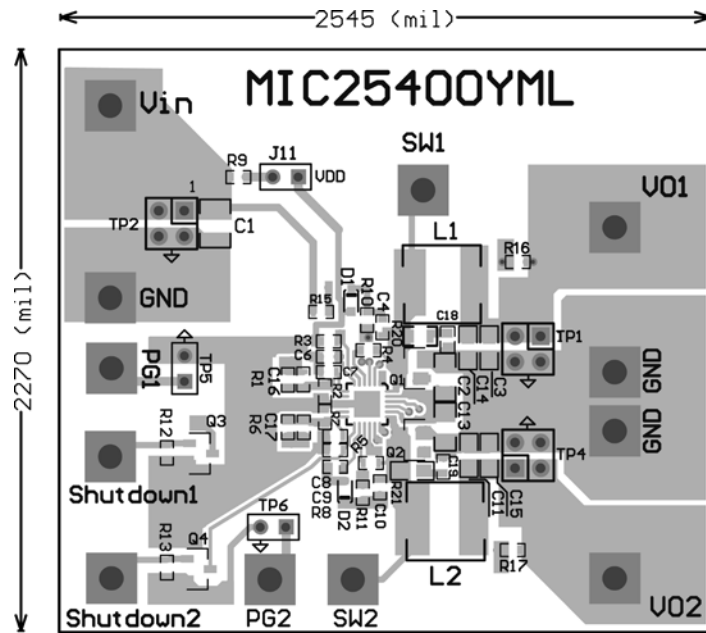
2545 (mil)

2270 (mil)

MIC25400YML

Vin

R9 J11 VDD

1

TP2 C1

SW1

VO1

L1

R16

GND

R15 D1 R10 C4

R20 C18

R3 C6

TP1

PG1 TP5

R1 C16

Q1

C2 C14 C3

GND

R12 Q3

R6 C17

C13

GND

Q2

TP4

Shutdown1

C8 C9 R8 D2 R11 C10 R21

C19

C11 C15

TP6

R13 Q4

L2

R17

Shutdown2 PG2 SW2

VO2